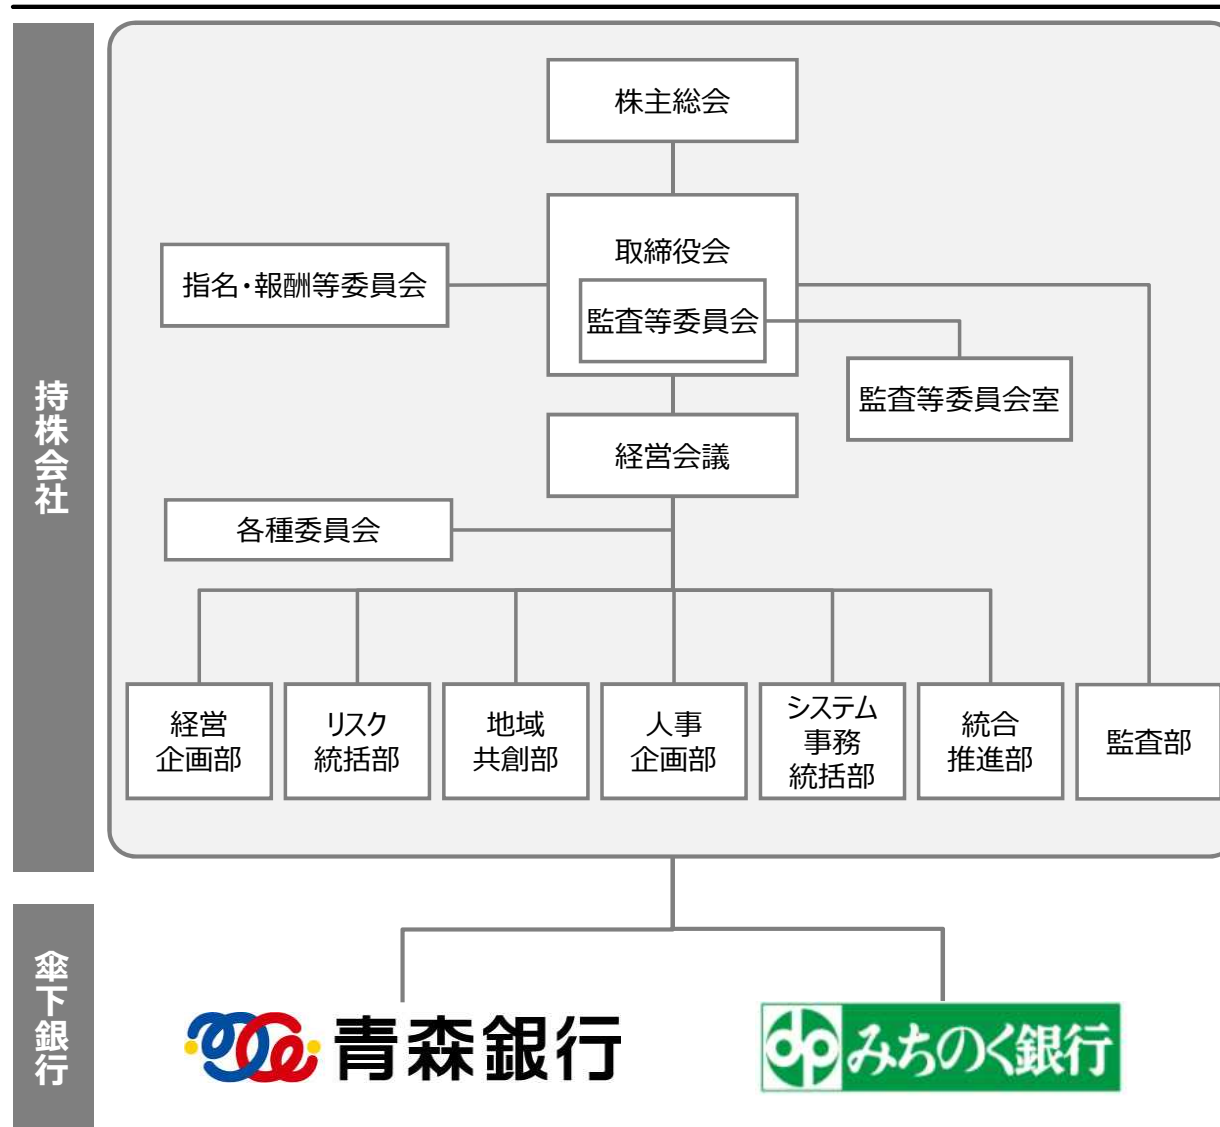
持株会社

株主総会

取締役会

監査等委員会

指名・報酬等委員会

監査等委員会室

経営会議

各種委員会

経営企画部

リスク統括部

地域共創部

人事企画部

システム事務統括部

統合推進部

監査部

傘下銀行

青森銀行

みちのく銀行